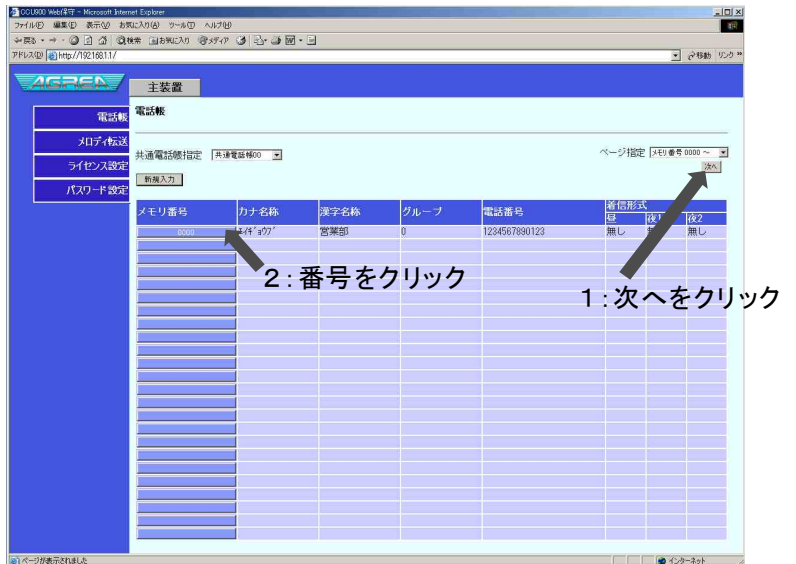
CCU800 Web保守 - Microsoft Internet Explorer

ファイル(F) 編集(E) 表示(V) お気に入り(A) ツール(T) ヘルプ(H)

戻る 検索 お気に入り メディア

アドレス(D) http://192.168.1.1/

移動 リンク

AGREA

主装置

電話帳

メロディ転送

ライセンス設定

パスワード設定

電話帳

共通電話帳指定 共通電話帳00

新規入力

ページ指定 メモリ番号 0000 ～

次へ

| メモリ番号 | カナ名称 | 漢字名称 | グループ | 電話番号 | 着信形式 昼 | 夜1 | 夜2 |
|---|---|---|---|---|---|---|---|
| 0000 | エイギョウブ | 営業部 | 0 | 1234567890123 | 無し | 無 | 無し |

2：番号をクリック

1：次へをクリック

ページが表示されました

インターネット